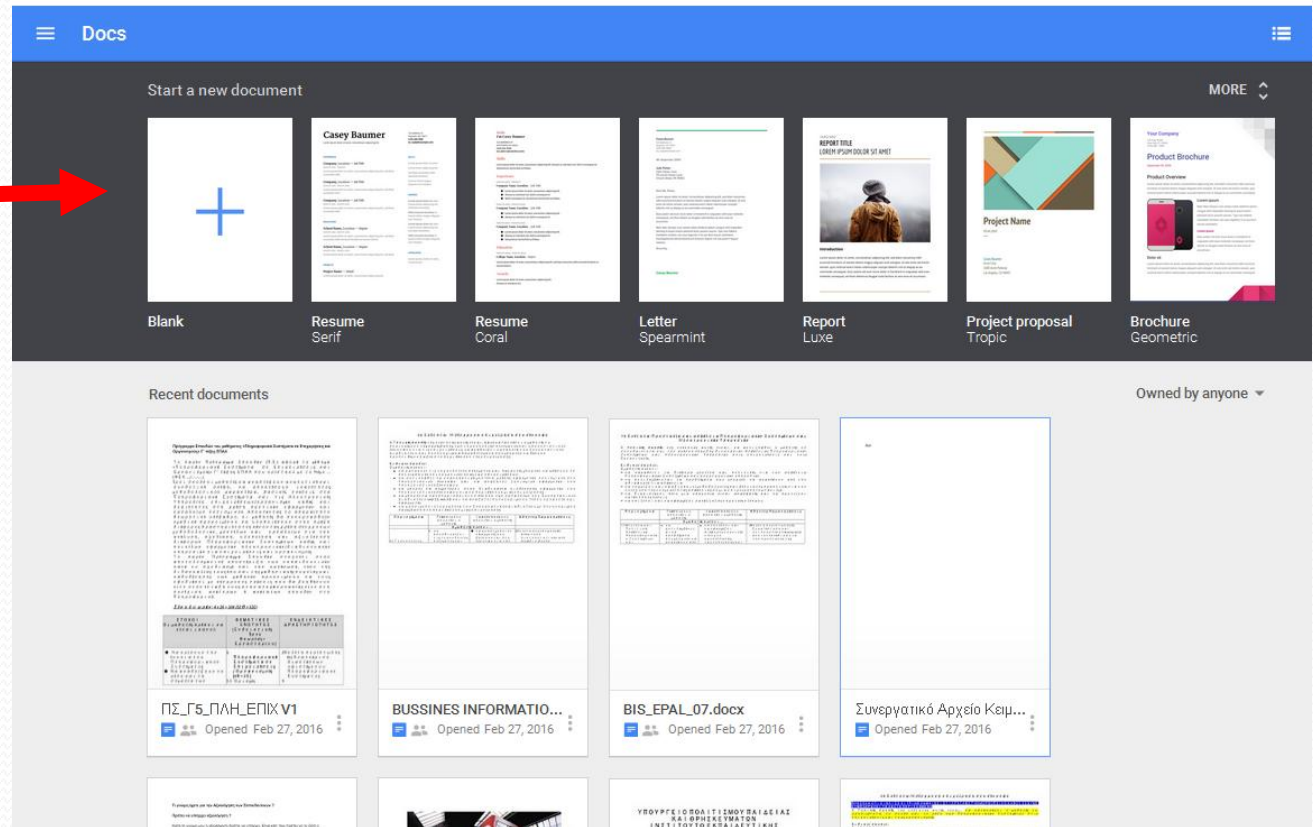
Docs

Start a new document

MORE

Blank

Casey Baumer

Resume
Serif

Resume
Coral

Letter
Spearmint

REPORT TITLE
LOREM IPSUM DOLOR SIT AMET

Report
Luxe

Project Name

Project proposal
Tropic

Your Company
Product Brochure
Product Overview

Brochure
Geometric

Recent documents

Owned by anyone

ΠΣ_Γ5_ΠΛΗ_ΕΠΙΧ V1
Opened Feb 27, 2016

BUSSINES INFORMATIO...
Opened Feb 27, 2016

BIS_EPAL_07.docx
Opened Feb 27, 2016

Συνεργατικό Αρχείο Κειμ...
Opened Feb 27, 2016

ΥΠΟΥΡΓΕΙΟ ΠΟΛΙΤΙΣΜΟΥ ΠΑΙΔΕΙΑΣ ΚΑΙ ΘΡΗΣΚΕΥΜΑΤΩΝ